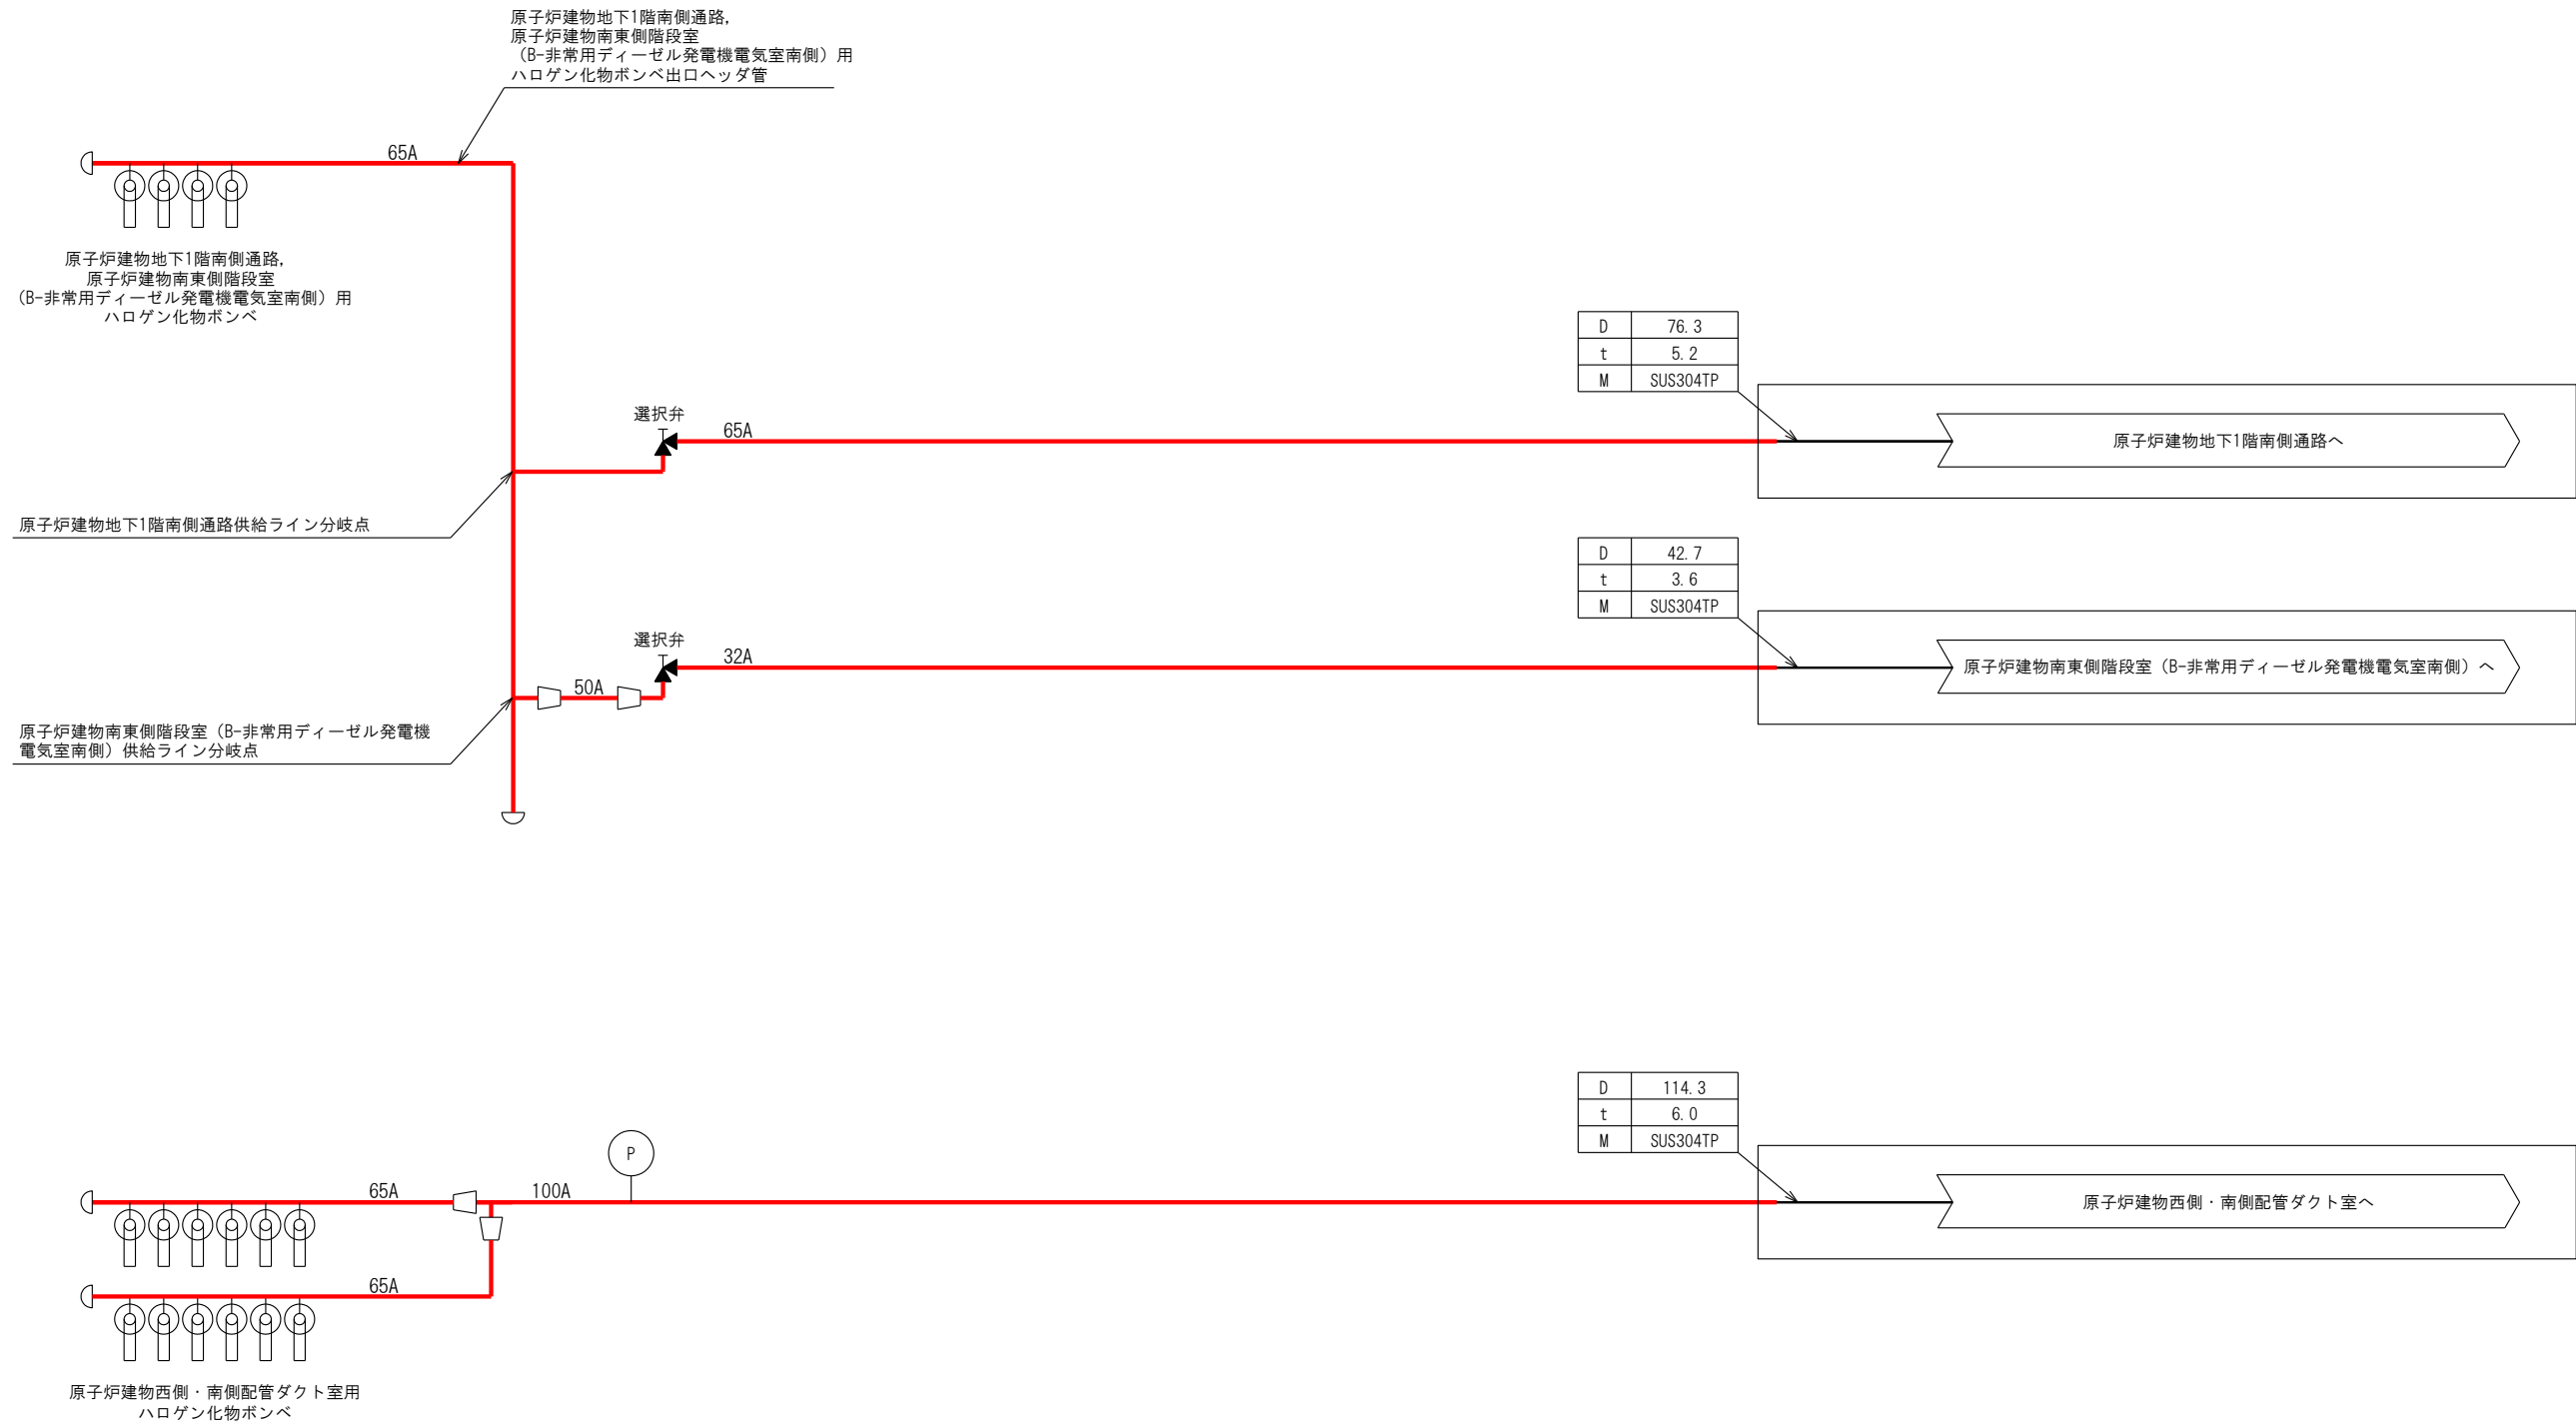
原子炉建物地下1階南側通路，
原子炉建物南東側階段室
（B-非常用ディーゼル発電機電気室南側）用
ハロゲン化物ボンベ出口ヘッダ管

65A

原子炉建物地下1階南側通路，
原子炉建物南東側階段室
（B-非常用ディーゼル発電機電気室南側）用
ハロゲン化物ボンベ

| D | 76.3 |
|---|---|
| t | 5.2 |
| M | SUS304TP |

選択弁

65A

原子炉建物地下1階南側通路へ

原子炉建物地下1階南側通路供給ライン分岐点

| D | 42.7 |
|---|---|
| t | 3.6 |
| M | SUS304TP |

選択弁

32A

50A

原子炉建物南東側階段室（B-非常用ディーゼル発電機電気室南側）へ

原子炉建物南東側階段室（B-非常用ディーゼル発電機
電気室南側）供給ライン分岐点

| D | 114.3 |
|---|---|
| t | 6.0 |
| M | SUS304TP |

P

65A

100A

原子炉建物西側・南側配管ダクト室へ

65A

原子炉建物西側・南側配管ダクト室用
ハロゲン化物ボンベ